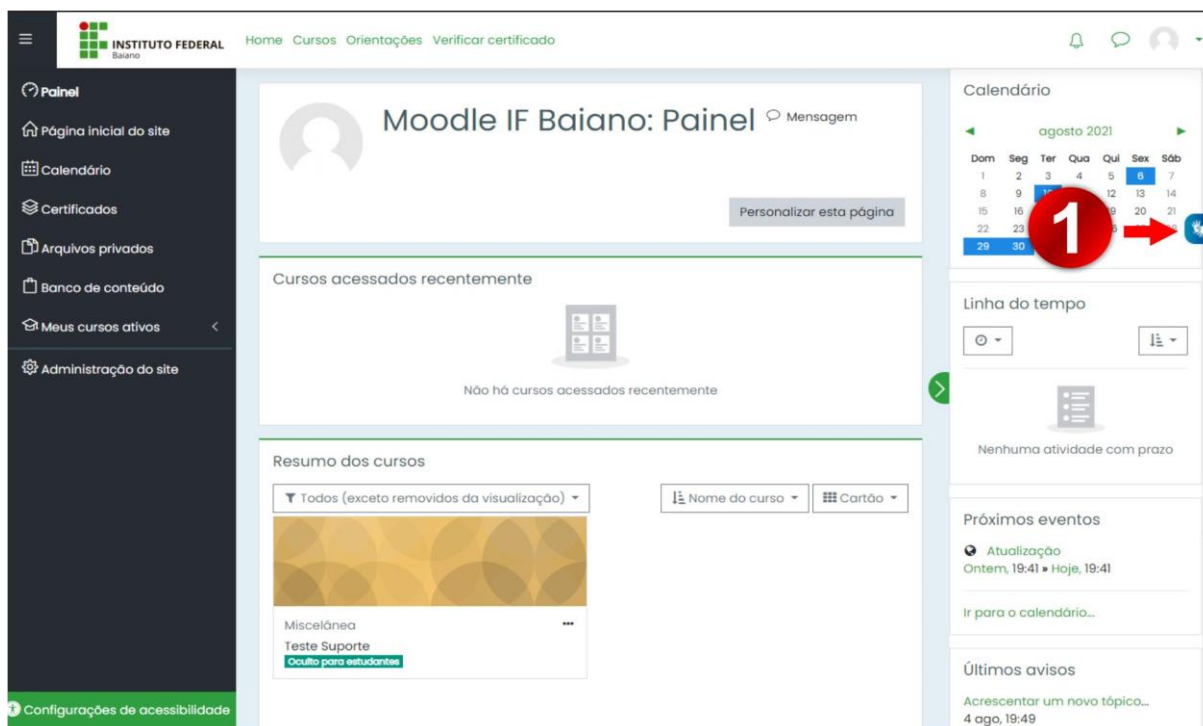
INSTITUTO FEDERAL
Baiano

Home Cursos Orientações Verificar certificado

Painel
Página inicial do site
Calendário
Certificados
Arquivos privados
Banco de conteúdo
Meus cursos ativos
Administração do site

Configurações de acessibilidade

Moodle IF Baiano: Painel

Mensagem

Personalizar esta página

Cursos acessados recentemente

Não há cursos acessados recentemente

Resumo dos cursos

Todos (exceto removidos da visualização)

Nome do curso

Cartão

Miscelânea

Teste Suporte

Oculto para estudantes

Calendário

agosto 2021

| Dom | Seg | Ter | Qua | Qui | Sex | Sáb |
|---|---|---|---|---|---|---|
| 1 | 2 | 3 | 4 | 5 | 6 | 7 |
| 8 | 9 | 10 | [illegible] | 12 | 13 | 14 |
| 15 | 16 | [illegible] | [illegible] | 19 | 20 | 21 |
| 22 | 23 | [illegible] | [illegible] | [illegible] | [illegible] | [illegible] |
| 29 | 30 | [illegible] | | | | |

1

Linha do tempo

Nenhuma atividade com prazo

Próximos eventos

Atualização
Ontem, 19:41 » Hoje, 19:41

Ir para o calendário...

Últimos avisos

Acrescentar um novo tópico...
4 ago, 19:49